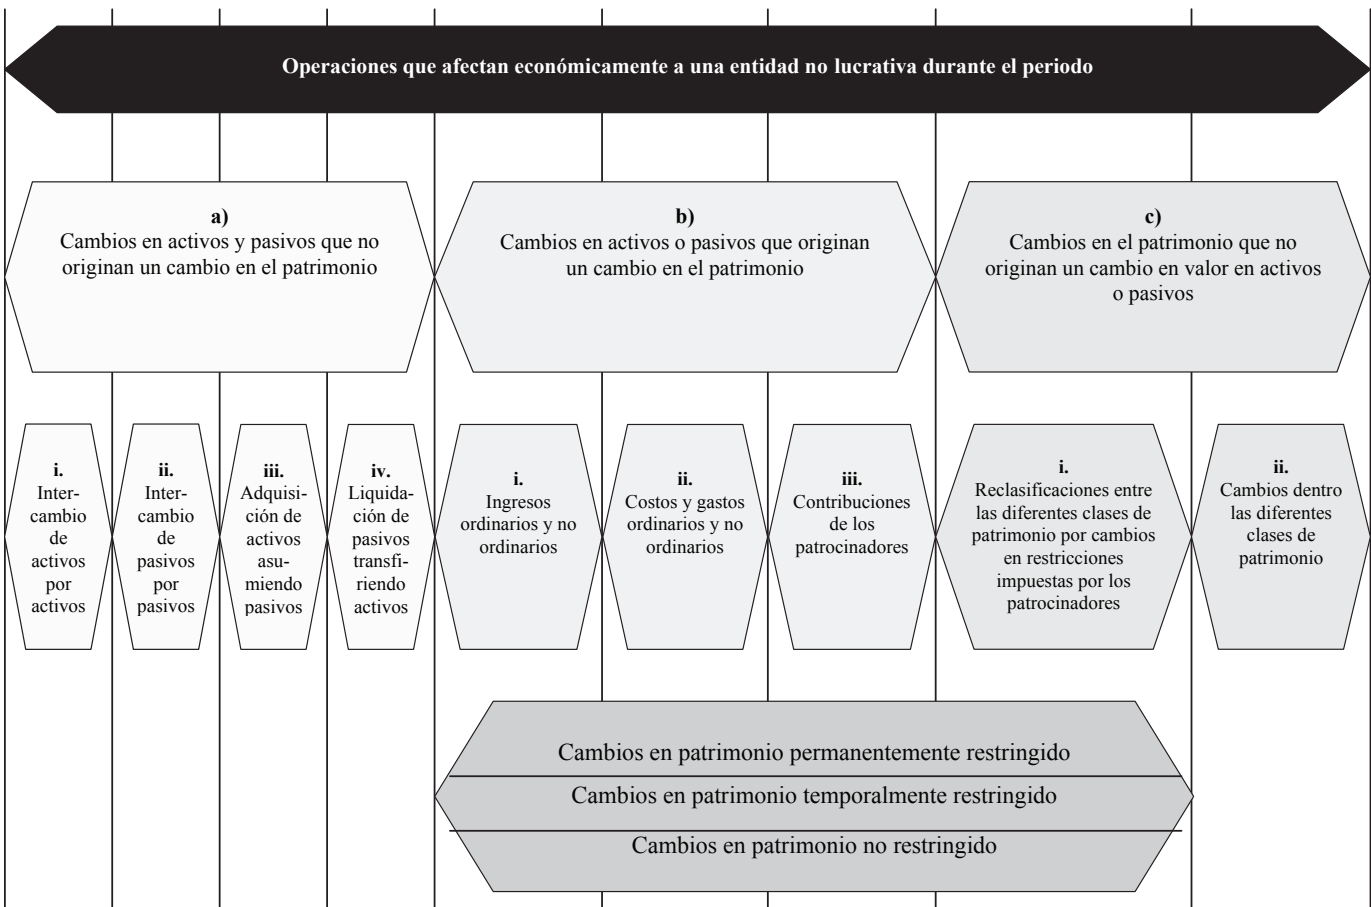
Operaciones que afectan económicamente a una entidad no lucrativa durante el periodo

a)
Cambios en activos y pasivos que no originan un cambio en el patrimonio

b)
Cambios en activos o pasivos que originan un cambio en el patrimonio

c)
Cambios en el patrimonio que no originan un cambio en valor en activos o pasivos

i.
Intercambio de activos por activos

ii.
Intercambio de pasivos por pasivos

iii.
Adquisición de activos asumiendo pasivos

iv.
Liquidación de pasivos transfiriendo activos

i.
Ingresos ordinarios y no ordinarios

ii.
Costos y gastos ordinarios y no ordinarios

iii.
Contribuciones de los patrocinadores

i.
Reclasificaciones entre las diferentes clases de patrimonio por cambios en restricciones impuestas por los patrocinadores

ii.
Cambios dentro las diferentes clases de patrimonio

Cambios en patrimonio permanentemente restringido

Cambios en patrimonio temporalmente restringido

Cambios en patrimonio no restringido